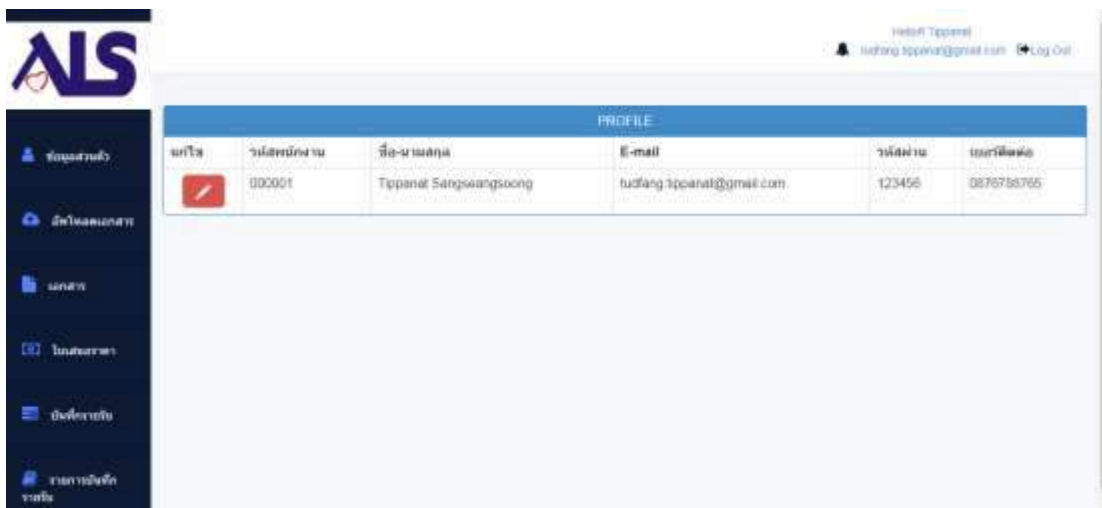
ALS

Hello!! Tippanat
tudfang.tippanat@gmail.com Log Out

ข้อมูลส่วนตัว

อัพโหลดเอกสาร

เอกสาร

ใบเสนอราคา

บันทึกรายรับ

รายการบันทึกรายรับ

PROFILE

| แก้ไข | รหัสพนักงาน | ชื่อ-นามสกุล | E-mail | รหัสผ่าน | เบอร์ติดต่อ |
|---|---|---|---|---|---|
| | 000001 | Tippanat Sangswangsoong | tudfang.tippanat@gmail.com | 123456 | 0876788765 |